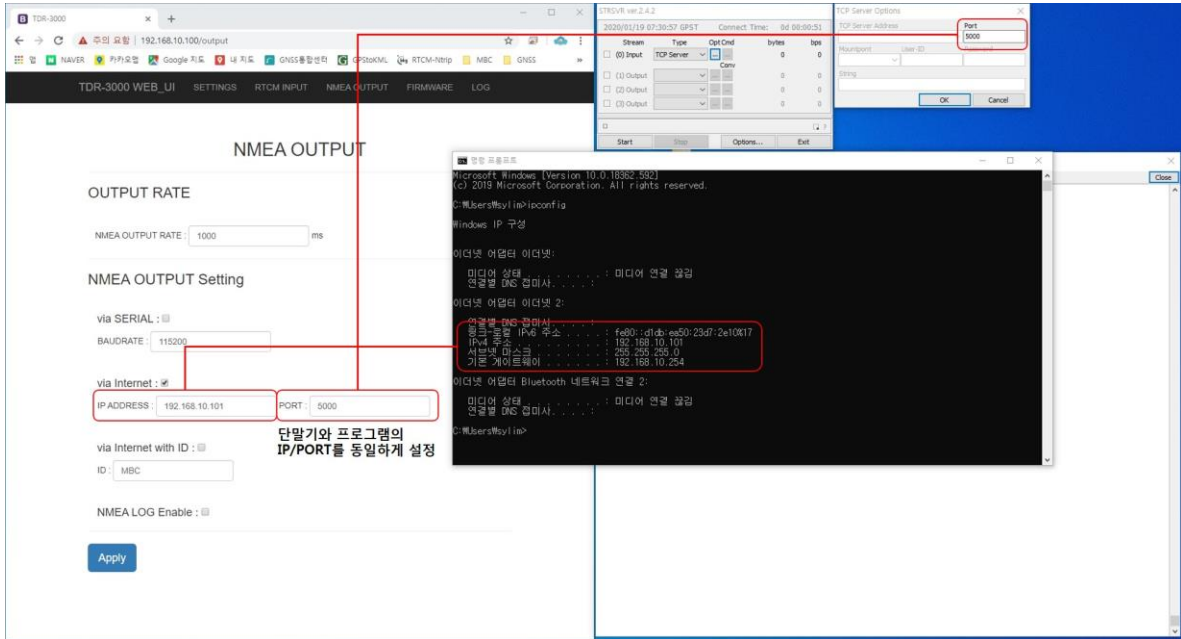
TDR-3000
주의 요함 | 192.168.10.100/output
앱 NAVER 카카오맵 Google 지도 내 지도 GNSS통합센터 GPStoKML RTCM-Ntrip MBC GNSS

TDR-3000 WEB_UI SETTINGS RTCM INPUT NMEA OUTPUT FIRMWARE LOG

NMEA OUTPUT

OUTPUT RATE

NMEA OUTPUT RATE : 1000 ms

NMEA OUTPUT Setting

via SERIAL :

BAUDRATE : 115200

via Internet :

IP ADDRESS : 192.168.10.101 PORT : 5000

단말기와 프로그램의 IP/PORT를 동일하게 설정

via Internet with ID :

ID : MBC

NMEA LOG Enable :

Apply

STRSVR ver.2.4.2
2020/01/19 07:30:57 GPST Connect Time: 0d 00:00:51

| Stream | Type | Opt Cmd | bytes | bps |
|---|---|---|---|---|
| (0) Input | TCP Server | | 0 | 0 |
| (1) Output | | Conv | 0 | 0 |
| (2) Output | | | 0 | 0 |
| (3) Output | | | 0 | 0 |

Start Stop Options... Exit

TCP Server Options
TCP Server Address Port
5000
Mountpoint User-ID Password
String
OK Cancel

명령 프롬프트
Microsoft Windows [Version 10.0.18362.592]
(c) 2019 Microsoft Corporation. All rights reserved.

C:₩Users₩sylim>ipconfig

Windows IP 구성

이더넷 어댑터 이더넷:

미디어 상태 . . . . . . . . : 미디어 연결 끊김
연결별 DNS 접미사. . . . :

이더넷 어댑터 이더넷 2:

연결별 DNS 접미사. . . . :
링크-로컬 IPv6 주소 . . . . : fe80::d1db:ea50:23d7:2e10%17
IPv4 주소 . . . . . . . . . : 192.168.10.101
서브넷 마스크 . . . . . . . : 255.255.255.0
기본 게이트웨이 . . . . . . : 192.168.10.254

이더넷 어댑터 Bluetooth 네트워크 연결 2:

미디어 상태 . . . . . . . . : 미디어 연결 끊김
연결별 DNS 접미사. . . . :

C:₩Users₩sylim>

Close